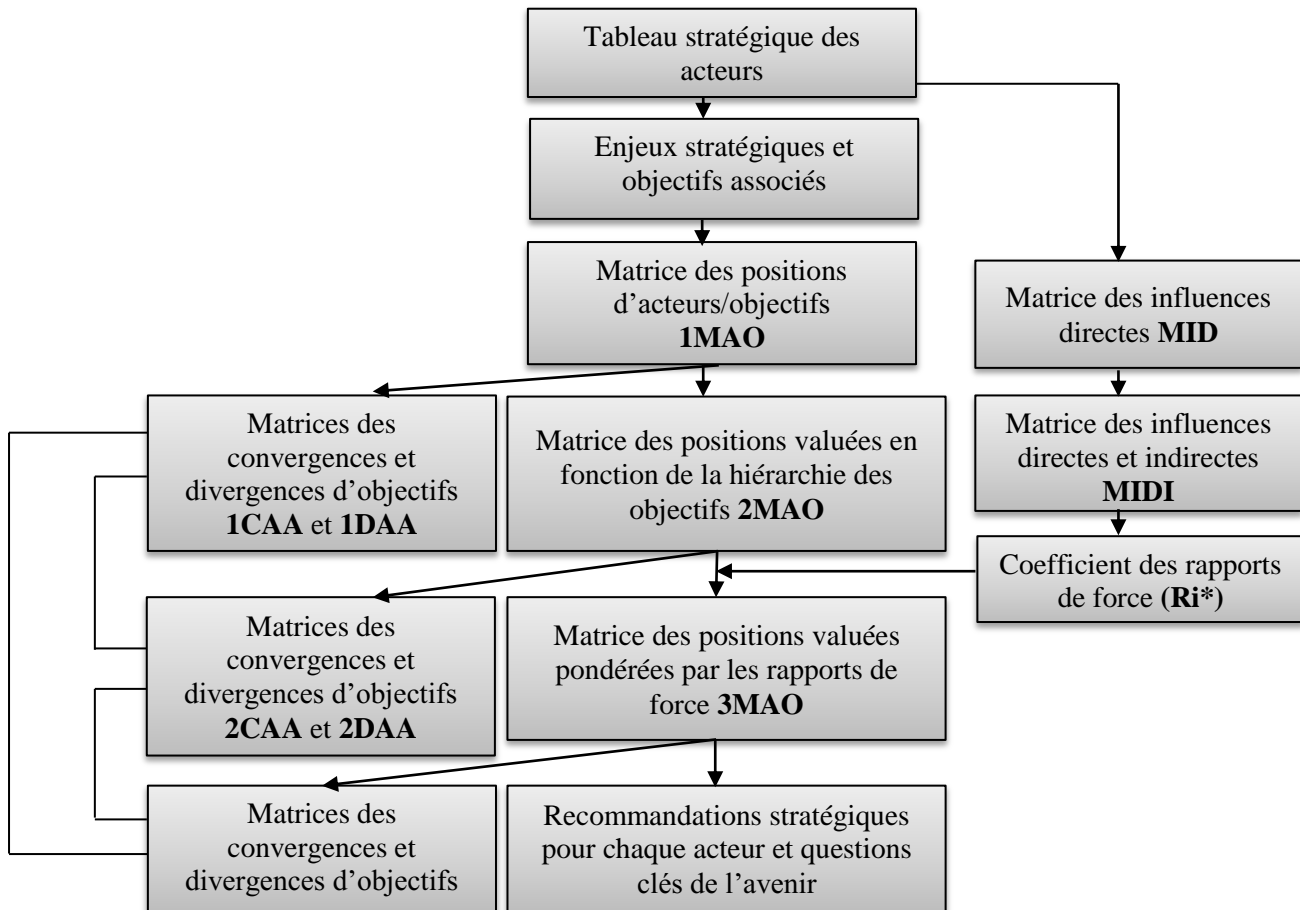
Tableau stratégique des acteurs

Enjeux stratégiques et objectifs associés

Matrice des positions d'acteurs/objectifs **1MAO**

Matrice des influences directes **MID**

Matrice des influences directes et indirectes **MIDI**

Coefficient des rapports de force **(Ri*)**

Matrices des convergences et divergences d'objectifs **1CAA** et **1DAA**

Matrice des positions valuées en fonction de la hiérarchie des objectifs **2MAO**

Matrices des convergences et divergences d'objectifs **2CAA** et **2DAA**

Matrice des positions valuées pondérées par les rapports de force **3MAO**

Matrices des convergences et divergences d'objectifs

Recommandations stratégiques pour chaque acteur et questions clés de l'avenir